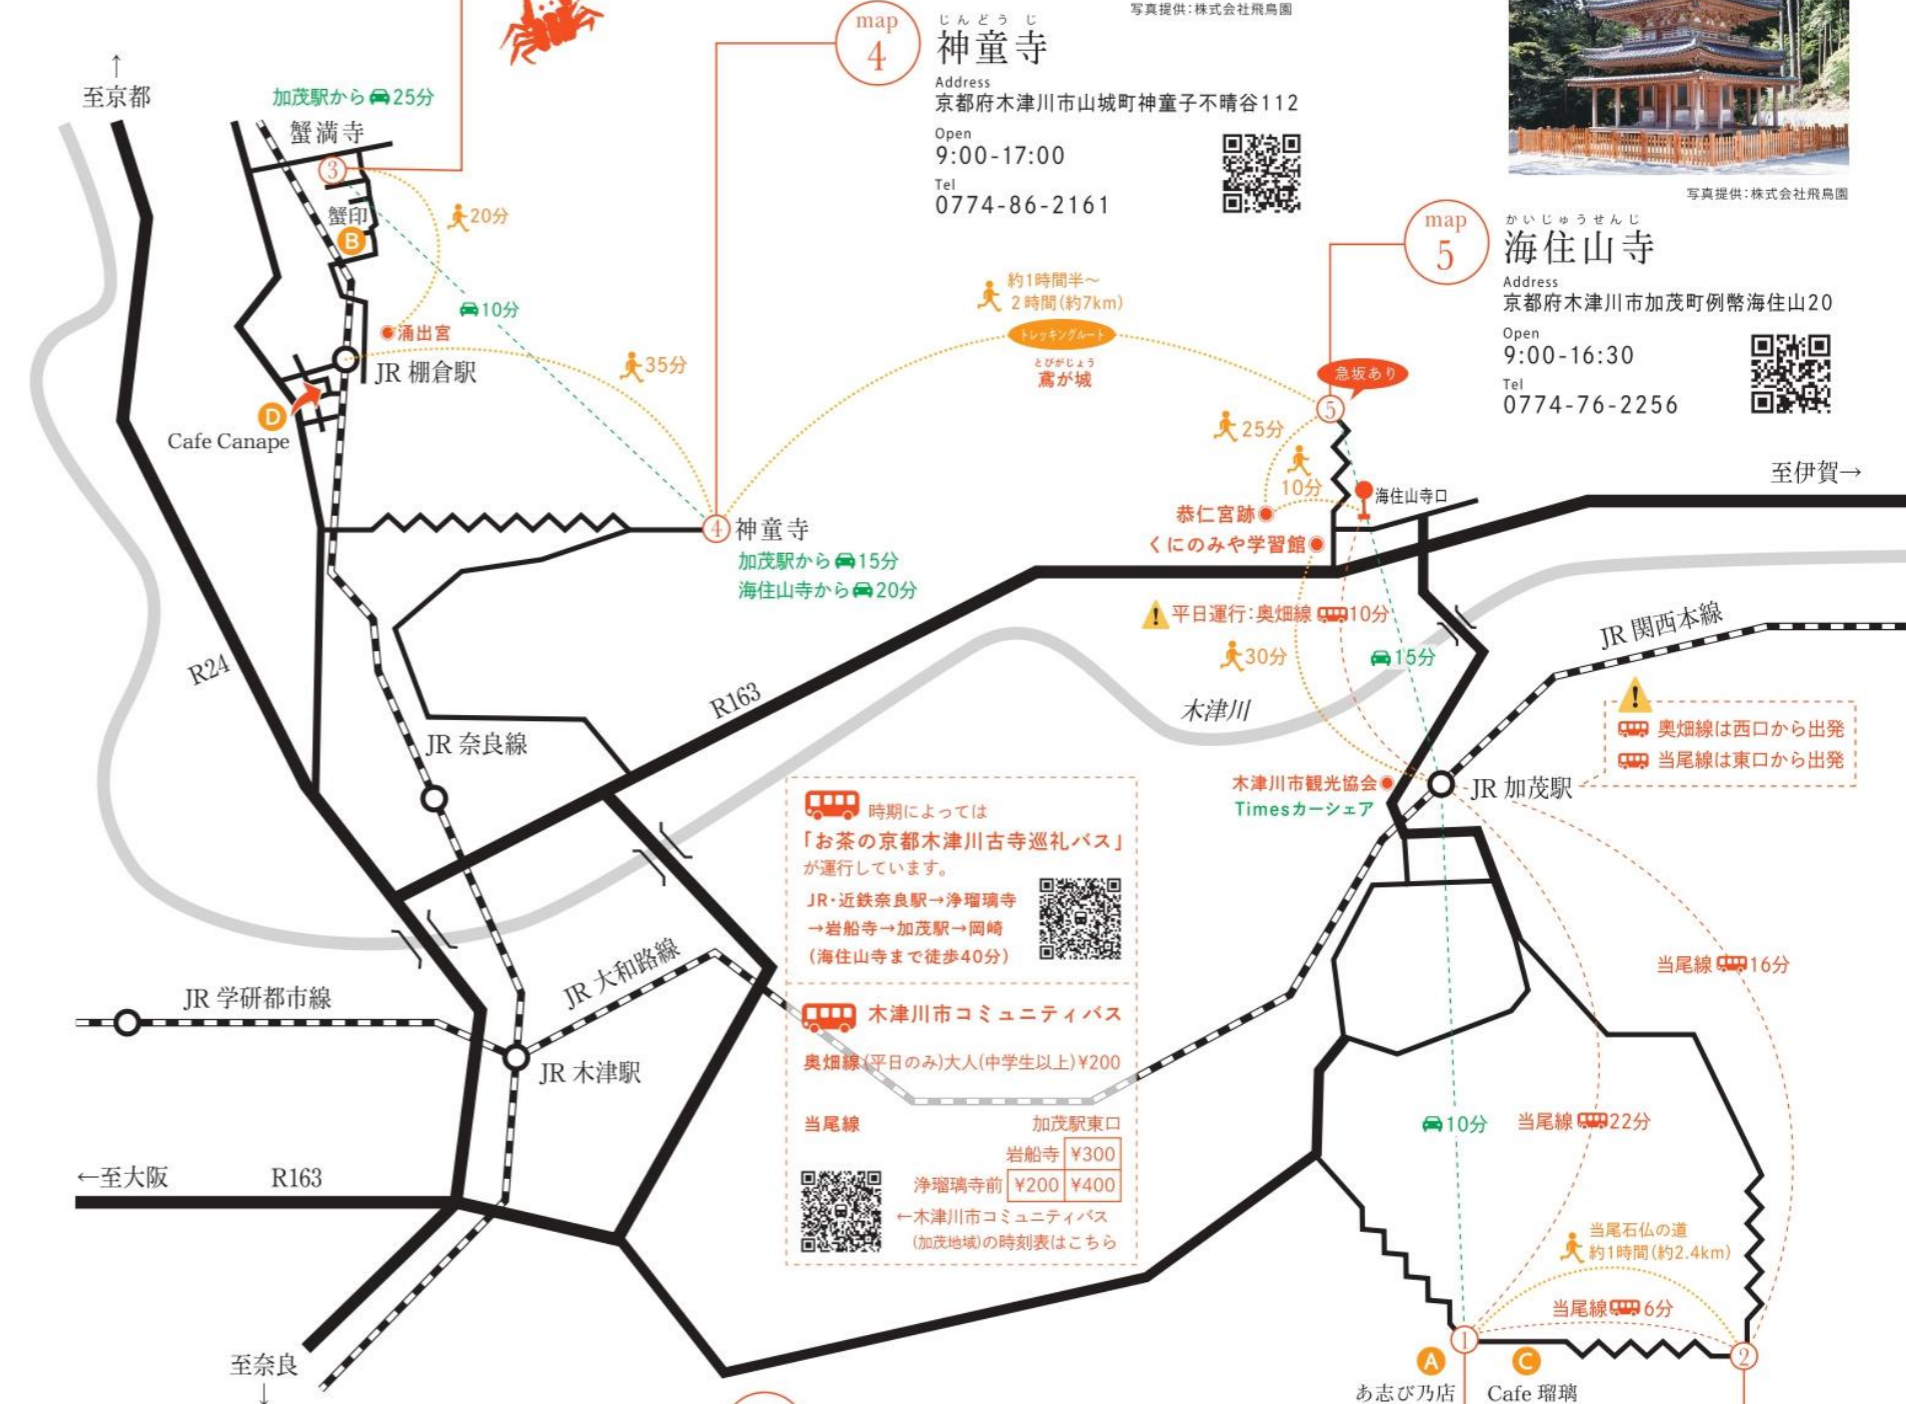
map 4
じんどうじ
神童寺
Address
京都府木津川市山城町神童子不晴谷112
Open
9:00-17:00
Tel
0774-86-2161

写真提供：株式会社飛鳥園

写真提供：株式会社飛鳥園

map 5
かいじゅうせんじ
海住山寺
Address
京都府木津川市加茂町例幣海住山20
Open
9:00-16:30
Tel
0774-76-2256

↑
至京都

加茂駅から 25分
蟹満寺
3
蟹印
B
20分
10分
涌出宮
JR 棚倉駅
35分
D
Cafe Canape

約1時間半～2時間(約7km)
トレッキングルート
とびがじょう
鳶が城

急坂あり
5
25分
10分
海住山寺口
恭仁宮跡
くにのみや学習館
至伊賀→

4 神童寺
加茂駅から 15分
海住山寺から 20分

平日運行：奥畑線 10分
30分
15分
JR 関西本線
木津川
R24
R163
JR 奈良線

奥畑線は西口から出発
当尾線は東口から出発

木津川市観光協会
Timesカーシェア
JR 加茂駅

時期によっては
「お茶の京都木津川古寺巡礼バス」
が運行しています。
JR・近鉄奈良駅→浄瑠璃寺→岩船寺→加茂駅→岡崎
(海住山寺まで徒歩40分)

木津川市コミュニティバス
奥畑線(平日のみ)大人(中学生以上)¥200

当尾線
| | 加茂駅東口 |
|---|---|
| 岩船寺 | ¥300 |
| 浄瑠璃寺前 ¥200 | ¥400 |

←木津川市コミュニティバス(加茂地域)の時刻表はこちら

JR 学研都市線
JR 大和路線
JR 木津駅
←至大阪
R163
至奈良
↓

当尾線 16分
10分
当尾線 22分
当尾石仏の道
約1時間(約2.4km)
当尾線 6分
1
2
A
あ志び乃店
C
Cafe 瑠璃